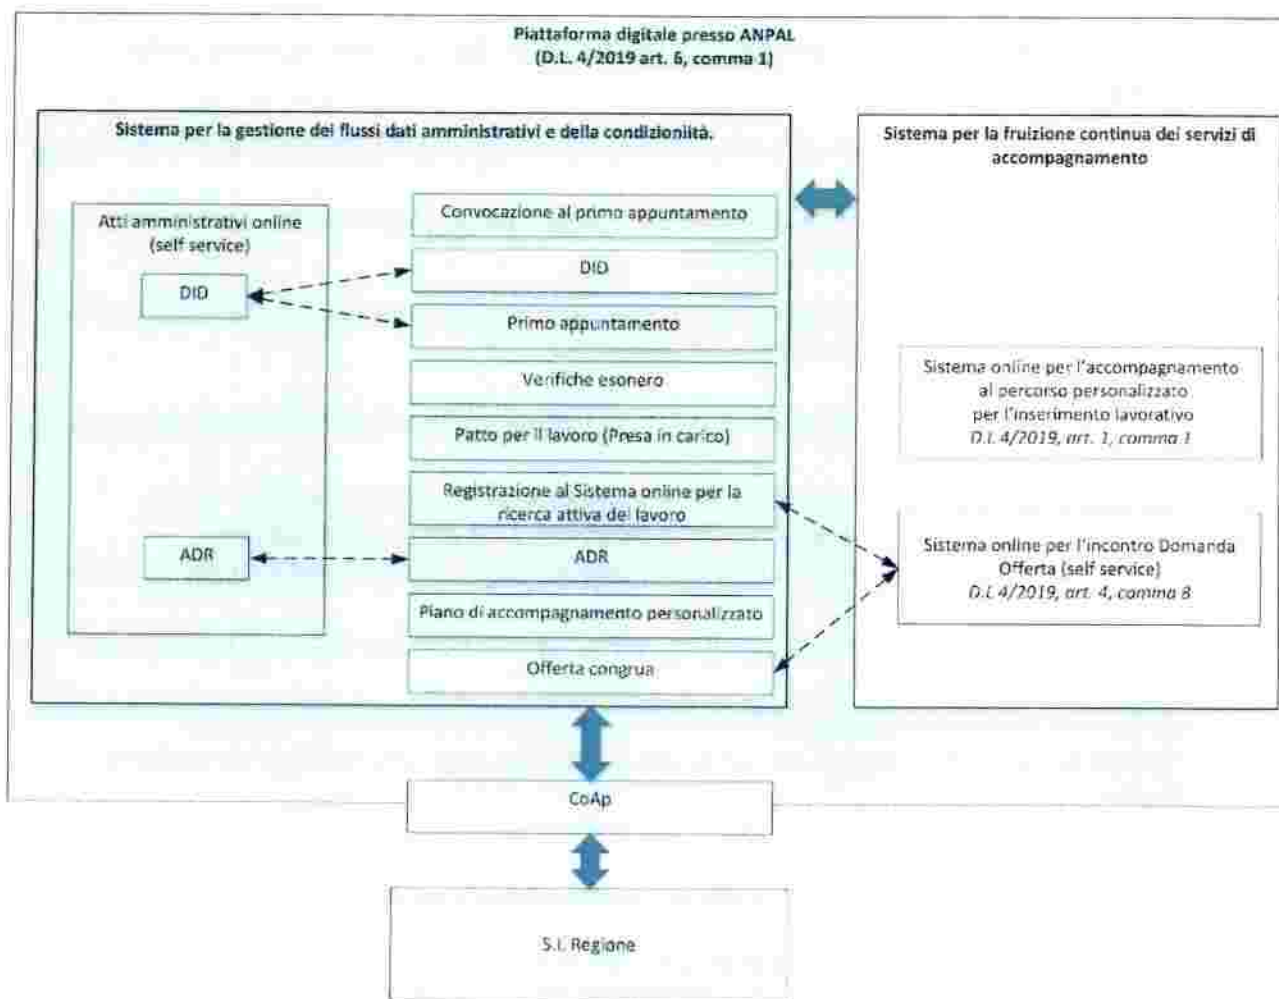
Piattaforma digitale presso ANPAL
(D.L. 4/2019 art. 6, comma 1)

Sistema per la gestione dei flussi dati amministrativi e della condizionalità.

Atti amministrativi online (self service)

DID

ADR

Convocazione al primo appuntamento

DID

Primo appuntamento

Verifiche esonero

Patto per il lavoro (Presa in carico)

Registrazione al Sistema online per la ricerca attiva del lavoro

ADR

Piano di accompagnamento personalizzato

Offerta congrua

Sistema per la fruizione continua dei servizi di accompagnamento

Sistema online per l'accompagnamento al percorso personalizzato per l'inserimento lavorativo
D.L 4/2019, art. 1, comma 1

Sistema online per l'incontro Domanda Offerta (self service)
D.L 4/2019, art. 4, comma 8

CoAp

S.I. Regione